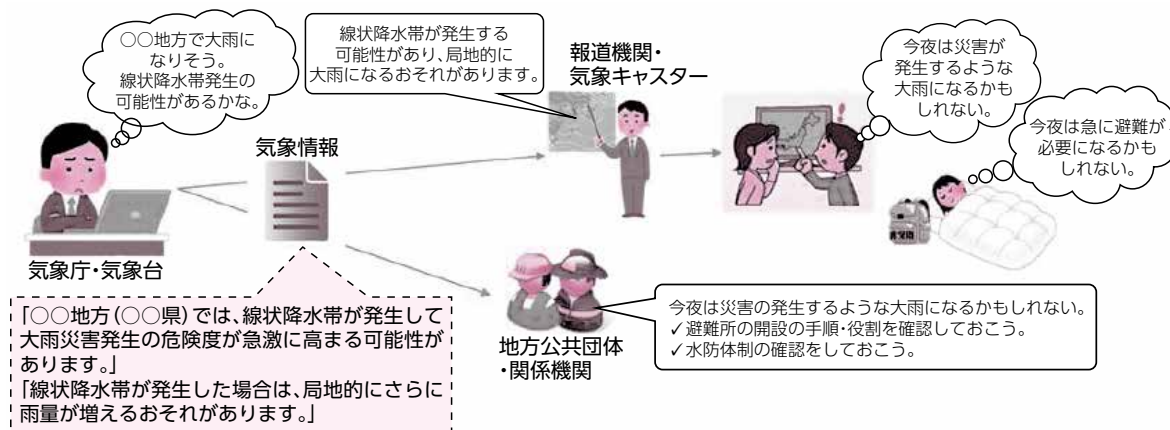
○○地方で大雨になりそう。線状降水帯発生の可能性があるかな。

線状降水帯が発生する可能性があり、局地的に大雨になるおそれがあります。

報道機関・気象キャスター

今夜は災害が発生するような大雨になるかもしれない。

今夜は急に避難が必要になるかもしれない。

気象情報

気象庁・気象台

「○○地方（○○県）では、線状降水帯が発生して大雨災害発生の危険度が急激に高まる可能性があります。」
「線状降水帯が発生した場合は、局地的にさらに雨量が増えるおそれがあります。」

地方公共団体・関係機関

今夜は災害の発生するような大雨になるかもしれない。
✓避難所の開設の手順・役割を確認しておこう。
✓水防体制の確認をしておこう。